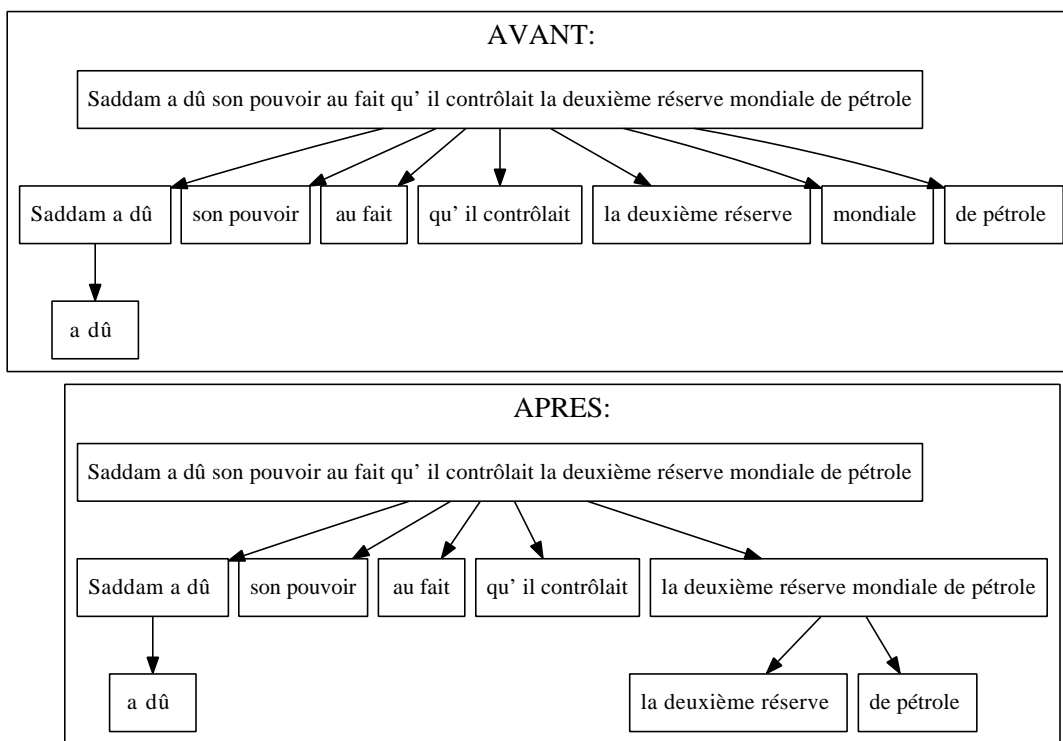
AVANT:

Saddam a dû son pouvoir au fait qu' il contrôlait la deuxième réserve mondiale de pétrole

Saddam a dû

son pouvoir

au fait

qu' il contrôlait

la deuxième réserve

mondiale

de pétrole

a dû

APRES:

Saddam a dû son pouvoir au fait qu' il contrôlait la deuxième réserve mondiale de pétrole

Saddam a dû

son pouvoir

au fait

qu' il contrôlait

la deuxième réserve mondiale de pétrole

a dû

la deuxième réserve

de pétrole